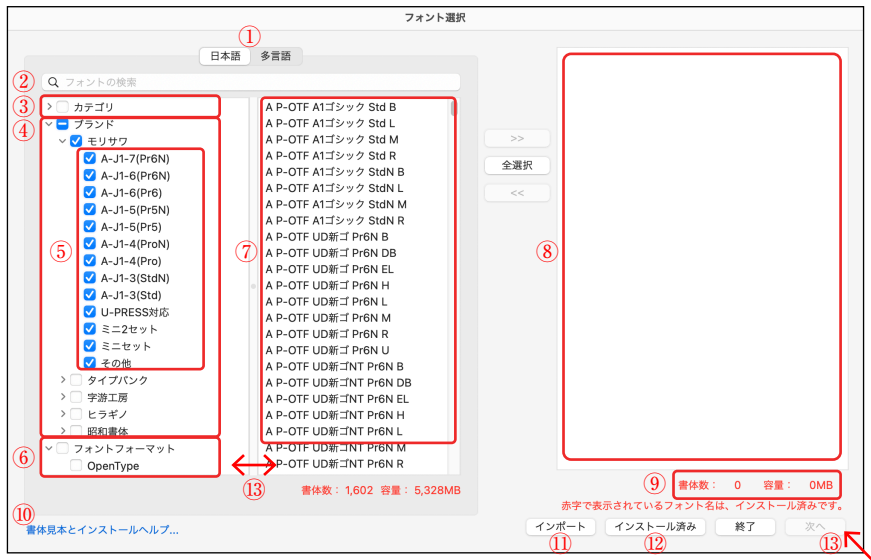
フォント選択

①
日本語 多言語

②
フォントの検索

③ カテゴリ
④ ブランド
モリサワ
A-J1-7(Pr6N)
A-J1-6(Pr6N)
A-J1-6(Pr6)
A-J1-5(Pr5N)
A-J1-5(Pr5)
A-J1-4(ProN)
A-J1-4(Pro)
A-J1-3(StdN)
A-J1-3(Std)
U-PRESS対応
ミニ2セット
ミニセット
その他
⑤
タイプバンク
字游工房
ヒラギノ
昭和書体
⑥ フォントフォーマット
OpenType

⑦
A P-OTF A1ゴシック Std B
A P-OTF A1ゴシック Std L
A P-OTF A1ゴシック Std M
A P-OTF A1ゴシック Std R
A P-OTF A1ゴシック StdN B
A P-OTF A1ゴシック StdN L
A P-OTF A1ゴシック StdN M
A P-OTF A1ゴシック StdN R
A P-OTF UD新ゴ Pr6N B
A P-OTF UD新ゴ Pr6N DB
A P-OTF UD新ゴ Pr6N EL
A P-OTF UD新ゴ Pr6N H
A P-OTF UD新ゴ Pr6N L
A P-OTF UD新ゴ Pr6N M
A P-OTF UD新ゴ Pr6N R
A P-OTF UD新ゴ Pr6N U
A P-OTF UD新ゴNT Pr6N B
A P-OTF UD新ゴNT Pr6N DB
A P-OTF UD新ゴNT Pr6N EL
A P-OTF UD新ゴNT Pr6N H
A P-OTF UD新ゴNT Pr6N L
A P-OTF UD新ゴNT Pr6N M
A P-OTF UD新ゴNT Pr6N R

⑬
書体数： 1,602 容量： 5,328MB

>>
全選択
<<

⑧

⑨ 書体数： 0 容量： 0MB
赤字で表示されているフォント名は、インストール済みです。

⑩
書体見本とインストールヘルプ...

インポート
⑪
インストール済み
⑫
終了
次へ
⑬